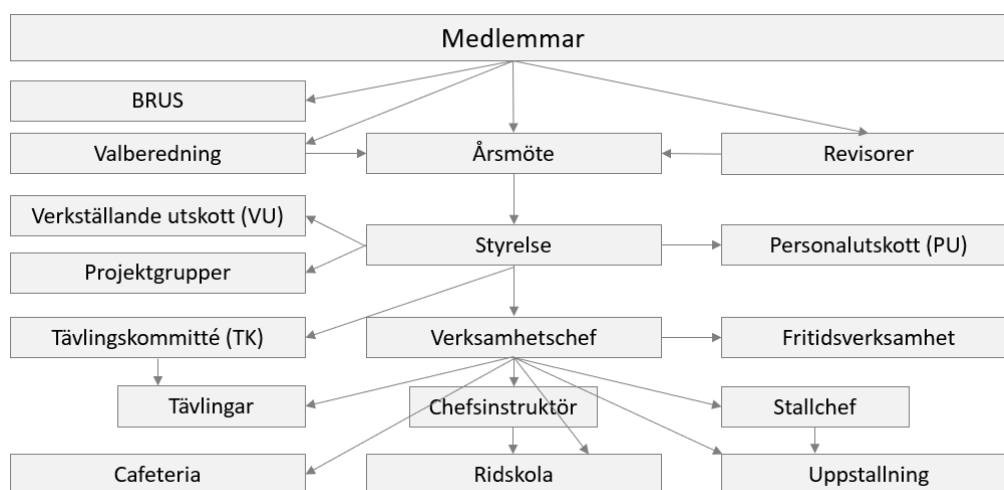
Medlemmar

BRUS

Valberedning

Årsmöte

Revisorer

Verkställande utskott (VU)

Projektgrupper

Styrelse

Personalutskott (PU)

Tävlingskommitté (TK)

Verksamhetschef

Fritidsverksamhet

Tävlingar

Chefsinstruktör

Stallchef

Cafeteria

Ridskola

Uppstallning